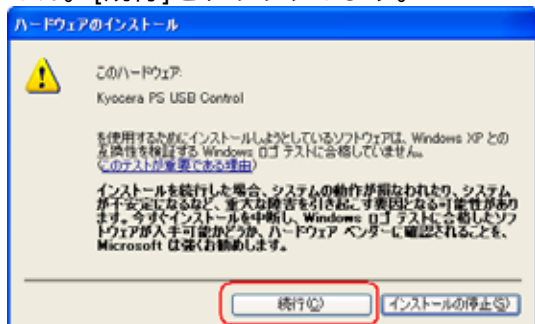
ハードウェアのインストール

このハードウェア:

Kyocera PS USB Control

を使用するためにインストールしようとしているソフトウェアは、Windows XP との互換性を検証する Windows ロゴ テストに合格していません。(このテストが重要である理由)

インストールを続行した場合、システムの動作が損なわれたり、システムが不安定になるなど、重大な障害を引き起こす要因となる可能性があります。今すぐインストールを中断し、Windows ロゴ テストに合格したソフトウェアが入手可能かどうか、ハードウェア ベンダーに確認されることを、Microsoft は強くお勧めします。

続行(C)

インストールの停止(S)